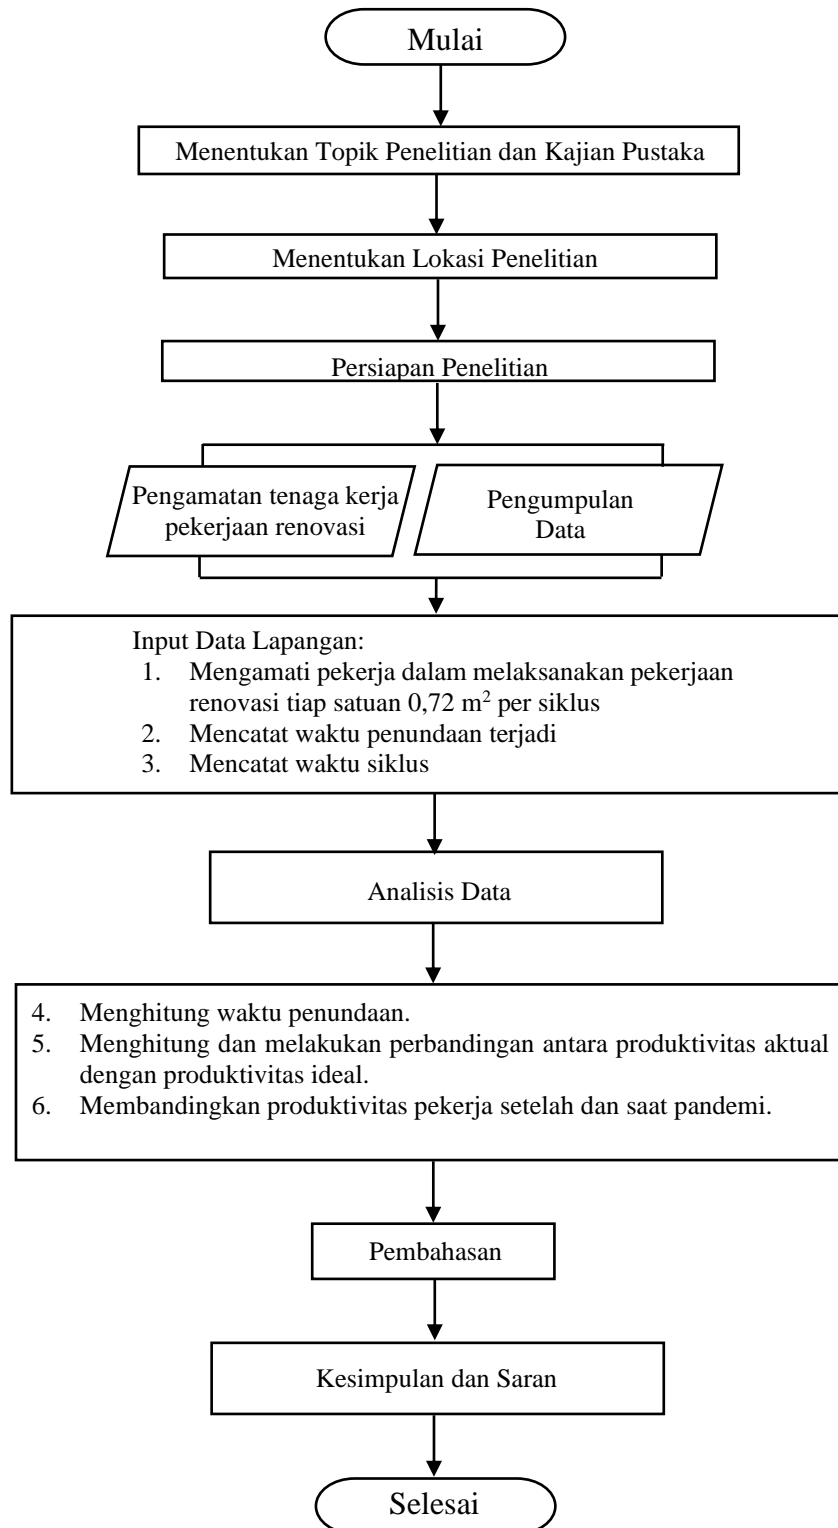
Mulai

Menentukan Topik Penelitian dan Kajian Pustaka

Menentukan Lokasi Penelitian

Persiapan Penelitian

Pengamatan tenaga kerja pekerjaan renovasi

Pengumpulan Data

Input Data Lapangan:
1. Mengamati pekerja dalam melaksanakan pekerjaan renovasi tiap satuan 0,72 $m^2$ per siklus
2. Mencatat waktu penundaan terjadi
3. Mencatat waktu siklus

Analisis Data

4. Menghitung waktu penundaan.
5. Menghitung dan melakukan perbandingan antara produktivitas aktual dengan produktivitas ideal.
6. Membandingkan produktivitas pekerja setelah dan saat pandemi.

Pembahasan

Kesimpulan dan Saran

Selesai